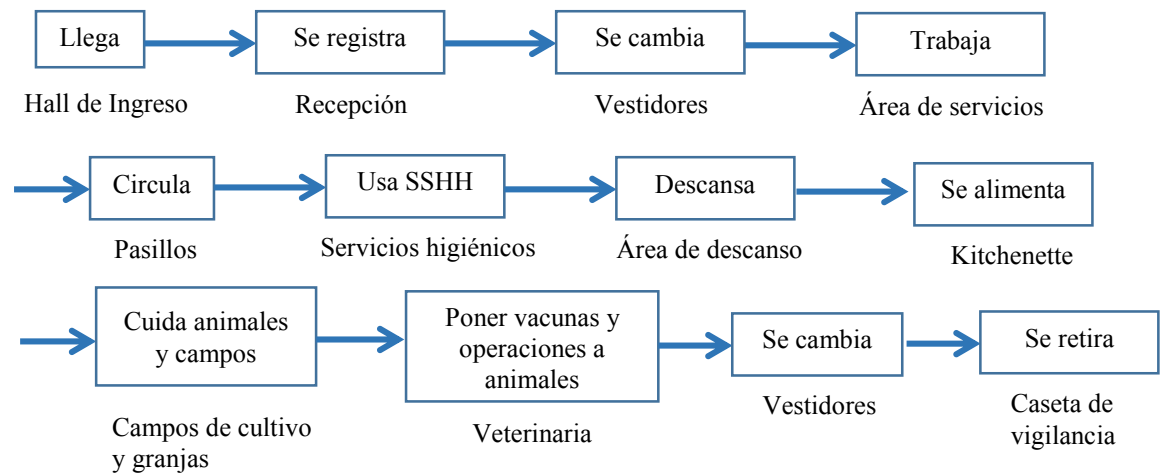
Llega
Hall de Ingreso

Se registra
Recepción

Se cambia
Vestidores

Trabaja
Área de servicios

Circula
Pasillos

Usa SSHH
Servicios higiénicos

Descansa
Área de descanso

Se alimenta
Kitchenette

Cuida animales y campos
Campos de cultivo y granjas

Poner vacunas y operaciones a animales
Veterinaria

Se cambia
Vestidores

Se retira
Caseta de vigilancia